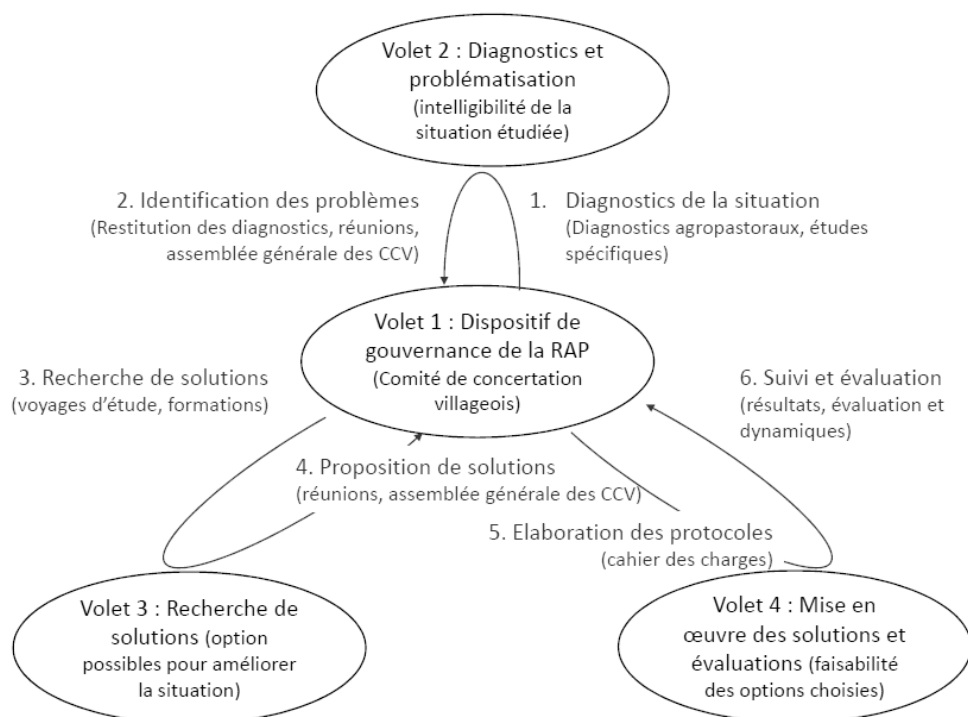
Volet 2 : Diagnostics et problématisation (intelligibilité de la situation étudiée)

2. Identification des problèmes (Restitution des diagnostics, réunions, assemblée générale des CCV)

1. Diagnostics de la situation (Diagnostics agropastoraux, études spécifiques)

Volet 1 : Dispositif de gouvernance de la RAP (Comité de concertation villageois)

3. Recherche de solutions (voyages d'étude, formations)

6. Suivi et évaluation (résultats, évaluation et dynamiques)

4. Proposition de solutions (réunions, assemblée générale des CCV)

5. Elaboration des protocoles (cahier des charges)

Volet 3 : Recherche de solutions (option possibles pour améliorer la situation)

Volet 4 : Mise en œuvre des solutions et évaluations (faisabilité des options choisies)